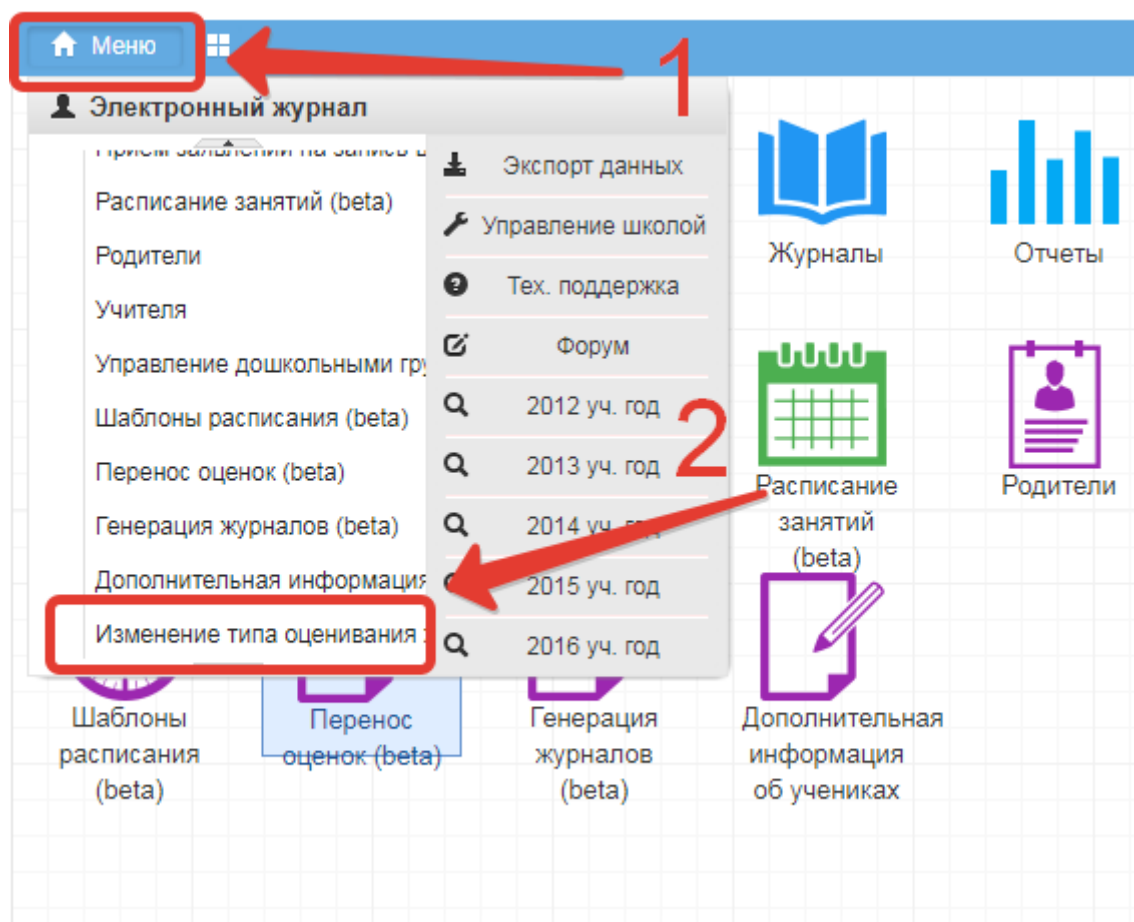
Меню

1

Электронный журнал

Прием заявлений на запись в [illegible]
Расписание занятий (beta)
Родители
Учителя
Управление дошкольными гру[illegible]
Шаблоны расписания (beta)
Перенос оценок (beta)
Генерация журналов (beta)
Дополнительная информация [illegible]
Изменение типа оценивания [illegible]

Экспорт данных
Управление школой
Тех. поддержка
Форум
2012 уч. год
2013 уч. год
2014 уч. год
2015 уч. год
2016 уч. год

2

Журналы
Отчеты
Расписание занятий (beta)
Родители
Шаблоны расписания (beta)
Перенос оценок (beta)
Генерация журналов (beta)
Дополнительная информация об учениках